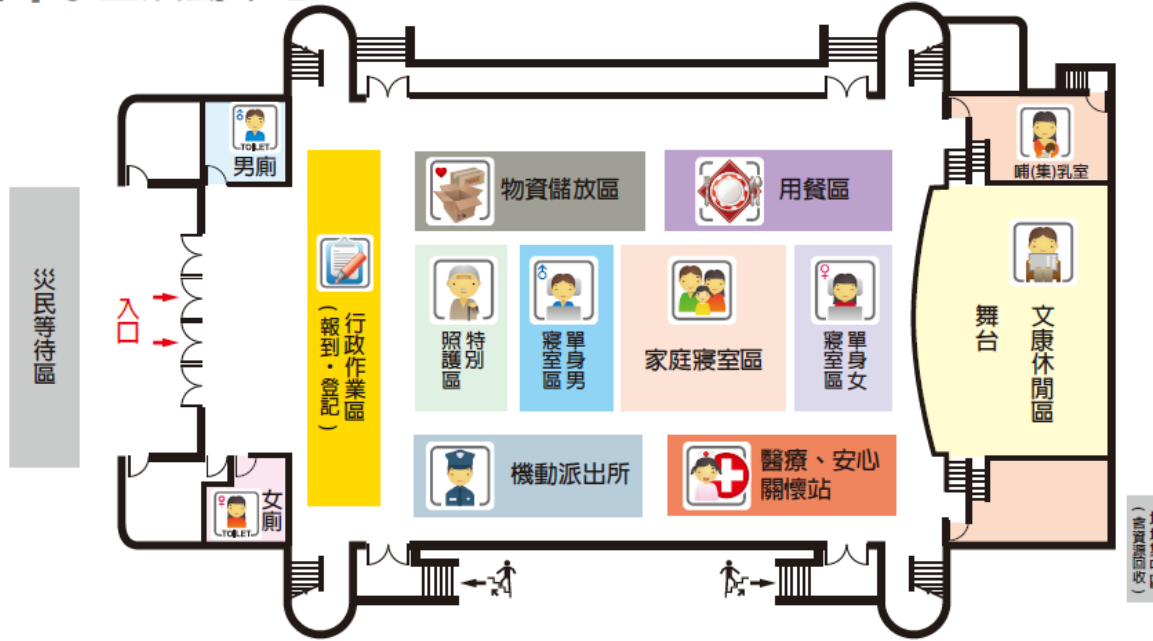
災民等待區

入口

TOILET
男廁

TOILET
女廁

行政作業區（報到・登記）

物資儲放區

用餐區

特別照護區

單身男寢室區

家庭寢室區

單身女寢室區

機動派出所

醫療、安心關懷站

哺(集)乳室

舞台

文康休閒區

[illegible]（含資源回收）